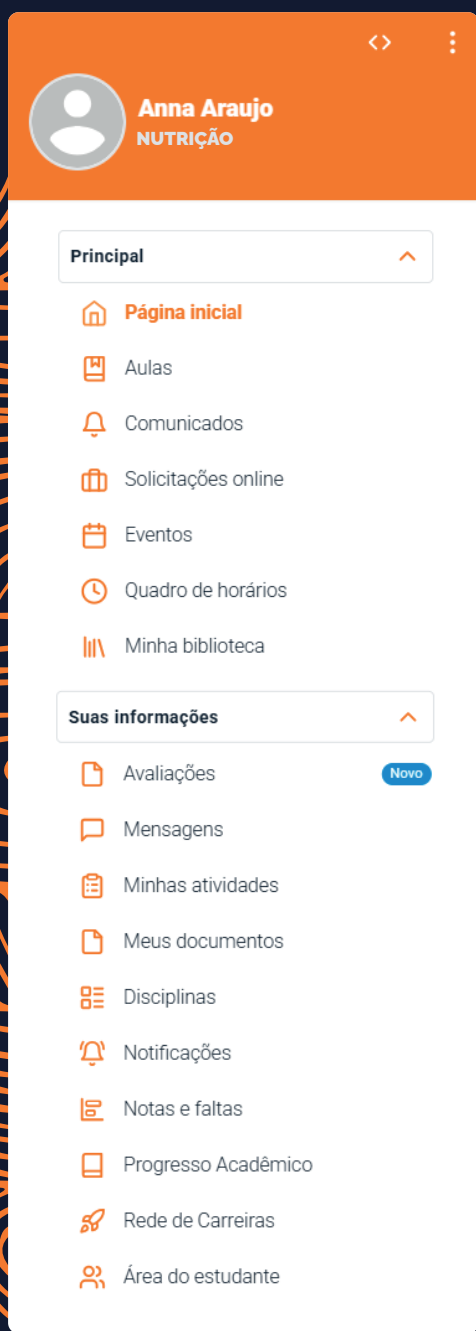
Anna Araujo
NUTRIÇÃO

Principal

Página inicial
Aulas
Comunicados
Solicitações online
Eventos
Quadro de horários
Minha biblioteca

Suas informações

Avaliações Novo
Mensagens
Minhas atividades
Meus documentos
Disciplinas
Notificações
Notas e faltas
Progresso Acadêmico
Rede de Carreiras
Área do estudante